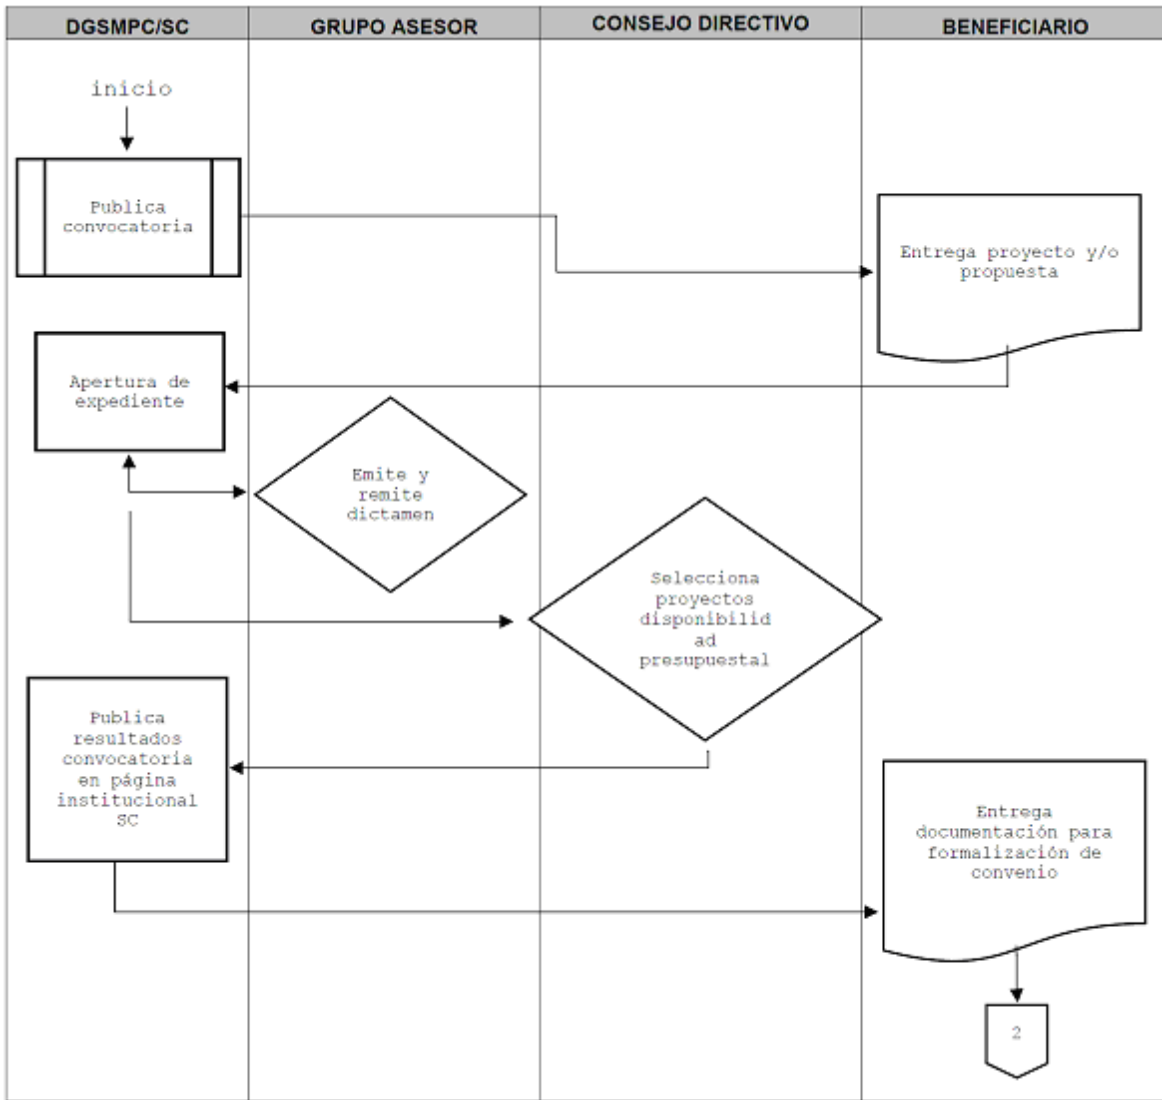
| DGSMPC/SC | GRUPO ASESOR | CONSEJO DIRECTIVO | BENEFICIARIO |
|---|---|---|---|

inicio

Publica convocatoria

Entrega proyecto y/o propuesta

Apertura de expediente

Emite y remite dictamen

Selecciona proyectos disponibilid ad presupuestal

Publica resultados convocatoria en página institucional SC

Entrega documentación para formalización de convenio

2